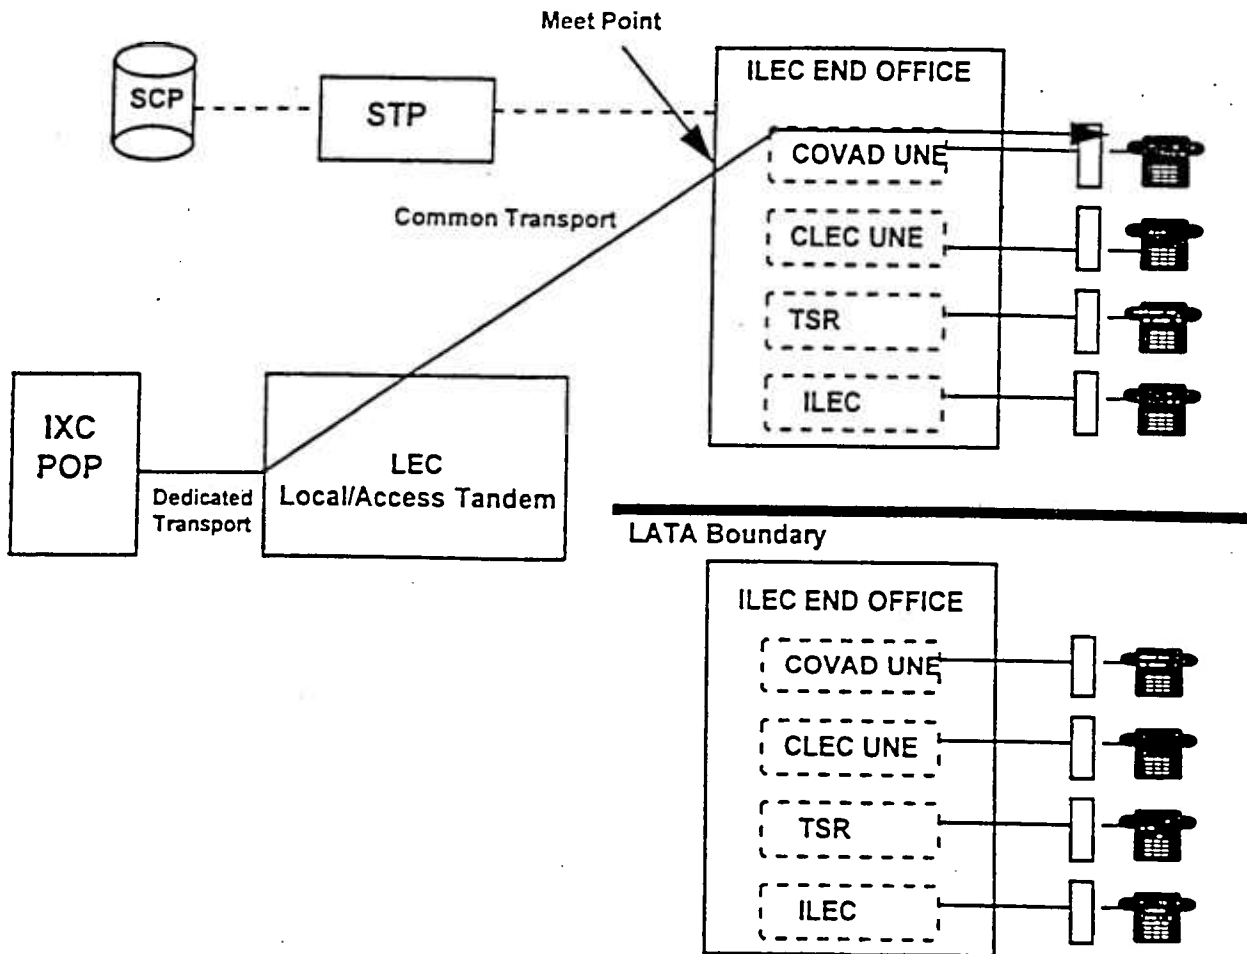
Meet Point

SCP

STP

ILEC END OFFICE

COVAD UNE

CLEC UNE

TSR

ILEC

Common Transport

IXC POP

Dedicated Transport

LEC Local/Access Tandem

LATA Boundary

ILEC END OFFICE

COVAD UNE

CLEC UNE

TSR

ILEC